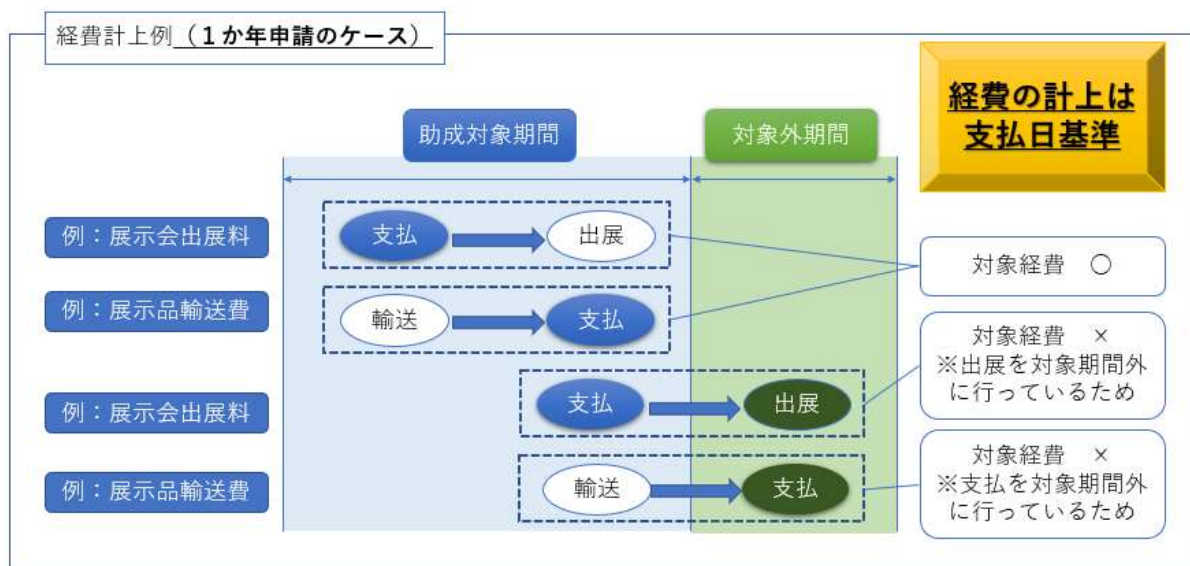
経費計上例（1か年申請のケース）

経費の計上は支払日基準

助成対象期間

対象外期間

例：展示会出展料

支払

出展

例：展示品輸送費

輸送

支払

対象経費　○

例：展示会出展料

支払

出展

対象経費　×
※出展を対象期間外に行っているため

例：展示品輸送費

輸送

支払

対象経費　×
※支払を対象期間外に行っているため